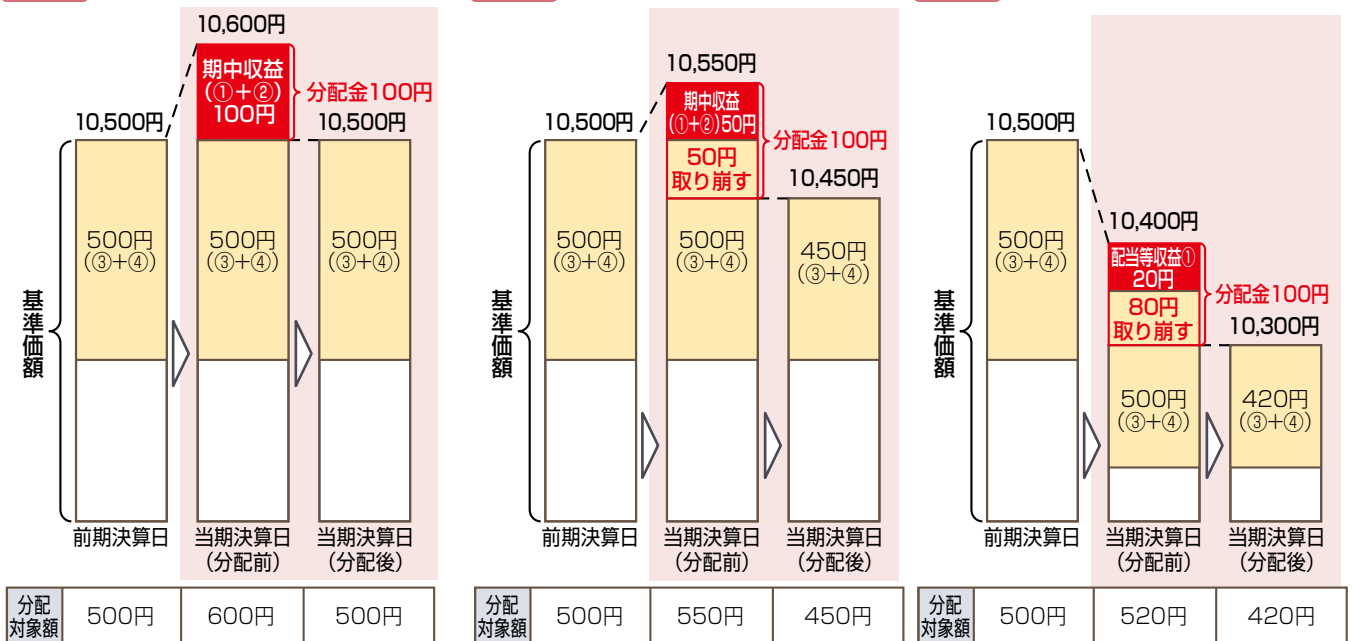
10,600円

期中収益
(①+②)
100円

分配金100円

10,500円

10,500円

基準価額

500円
(③+④)

500円
(③+④)

500円
(③+④)

前期決算日

当期決算日
(分配前)

当期決算日
(分配後)

| 分配対象額 | 500円 | 600円 | 500円 |
|---|---|---|---|

10,550円

期中収益
(①+②)50円

分配金100円

10,500円

50円
取り崩す

10,450円

基準価額

500円
(③+④)

500円
(③+④)

450円
(③+④)

前期決算日

当期決算日
(分配前)

当期決算日
(分配後)

| 分配対象額 | 500円 | 550円 | 450円 |
|---|---|---|---|

10,500円

10,400円

配当等収益①
20円

分配金100円

80円
取り崩す

10,300円

基準価額

500円
(③+④)

500円
(③+④)

420円
(③+④)

前期決算日

当期決算日
(分配前)

当期決算日
(分配後)

| 分配対象額 | 500円 | 520円 | 420円 |
|---|---|---|---|